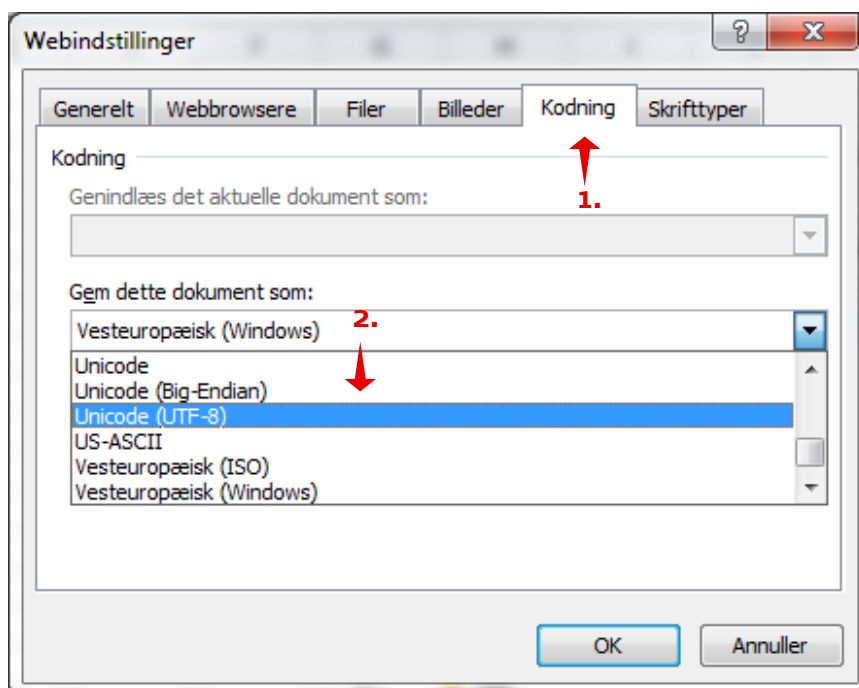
Webindstillinger

?

X

Generelt | Webbrowsere | Filer | Billeder | Kodning | Skrifttyper

Kodning

1.

Genindlæs det aktuelle dokument som:

Gem dette dokument som:

2.

Vesteuropæisk (Windows)

Unicode
Unicode (Big-Endian)
Unicode (UTF-8)
US-ASCII
Vesteuropæisk (ISO)
Vesteuropæisk (Windows)

OK

Annuller